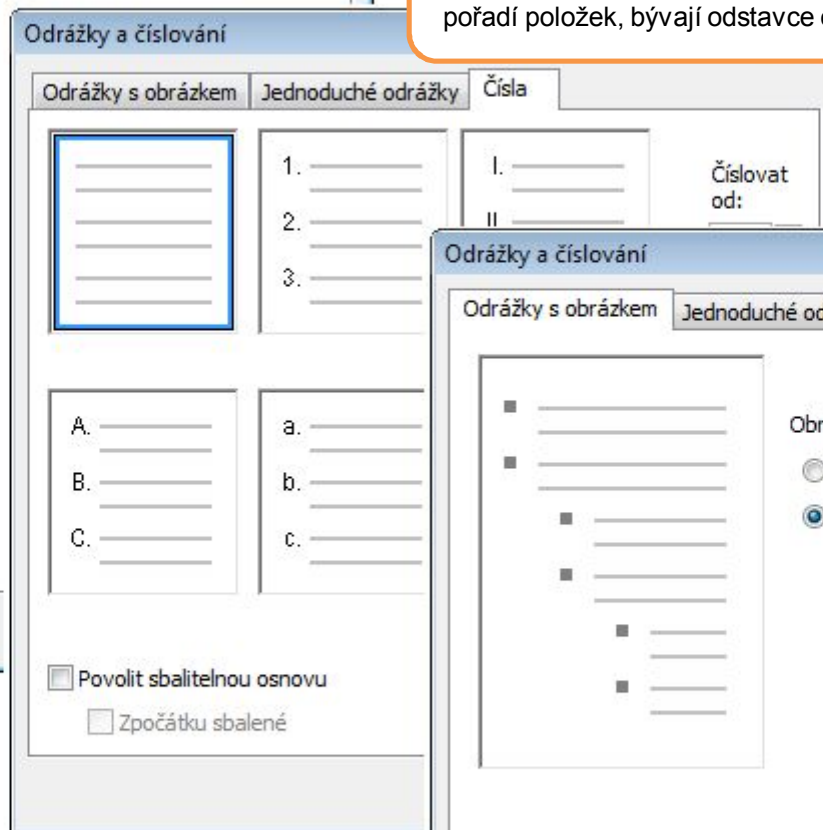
pořadí položek, bývají odstavce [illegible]

Odrážky a číslování

Odrážky s obrázkem | Jednoduché odrážky | Čísla

1.
2.
3.

I.
II

Číslovat od:

A.
B.
C.

a.
b.
c.

Povolit sbalitelnou osnovu

Zpočátku sbalené

Odrážky a číslování

Odrážky s obrázkem | Jednoduché od

Obr